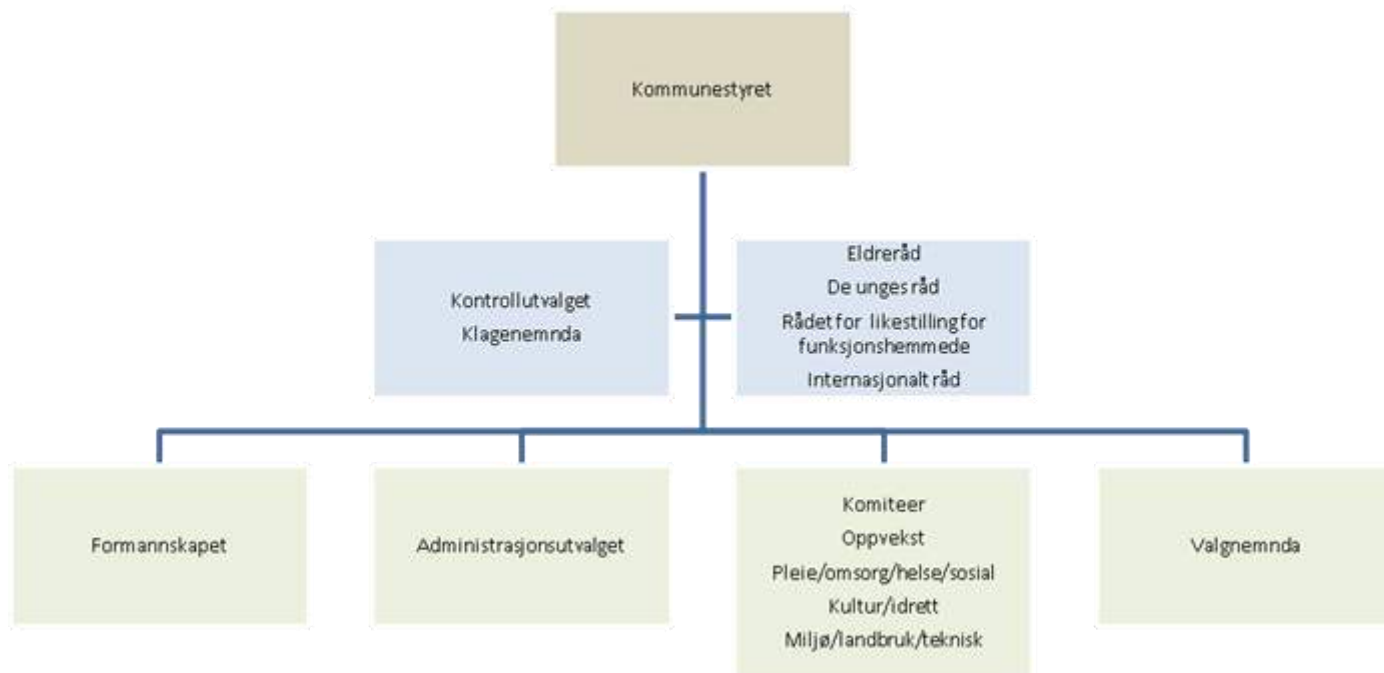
Kommunestyret

Kontrollutvalget
Klagenemnda

Eldreråd
De unges råd
Rådet for likestilling for funksjonshemmede
Internasjonalt råd

Formannskapet

Administrasjonsutvalget

Komiteer
Oppvekst
Pleie/omsorg/helse/sosial
Kultur/idrett
Miljø/landbruk/teknisk

Valgnemnda